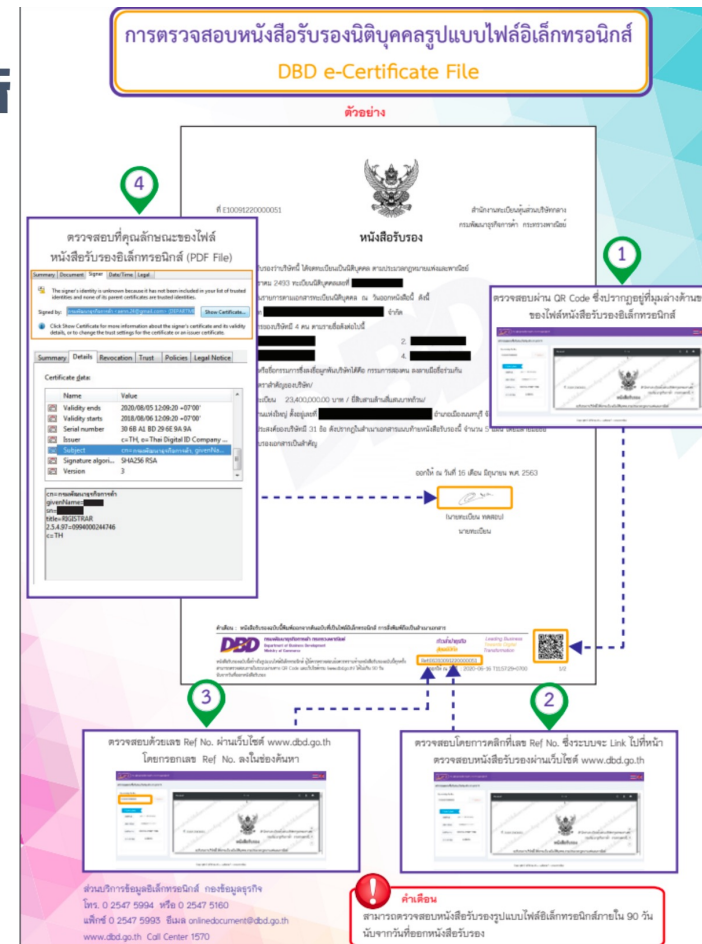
การตรวจสอบหนังสือรับรองนิติบุคคลรูปแบบไฟล์อิเล็กทรอนิกส์
DBD e-Certificate File

ตัวอย่าง

4

ตรวจสอบที่คุณลักษณะของไฟล์ หนังสือรับรองอิเล็กทรอนิกส์ (PDF File)

Summary | Document | Signer | Date/Time | Legal

The signer's identity is unknown because it has not been included in your list of trusted identities and none of its parent certificates are trusted identities.

Signed by: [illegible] Show Certificate...

Click Show Certificate for more information about the signer's certificate and its validity details, or to change the trust settings for the certificate or an issuer certificate.

Summary | Details | Revocation | Trust | Policies | Legal Notice

Certificate data:

| Name | Value |
|---|---|
| Validity ends | 2020/08/05 12:09:20 +07'00' |
| Validity starts | 2018/08/06 12:09:20 +07'00' |
| Serial number | 30 6B A1 BD 29 6E 9A 9A |
| Issuer | c=TH, o=Thai Digital ID Company ... |
| Subject | cn=กรมพัฒนาธุรกิจการค้า, givenNa... |
| Signature algori... | SHA256 RSA |
| Version | 3 |

cn=กรมพัฒนาธุรกิจการค้า
givenName=
sn=
title=RIGISTRAR
2.5.4.97=0994000244746
c=TH

ที่ E10091220000051

สำนักงานทะเบียนหุ้นส่วนบริษัทกลาง
กรมพัฒนาธุรกิจการค้า กระทรวงพาณิชย์

หนังสือรับรอง

ขอรับรองว่าบริษัทนี้ ได้จดทะเบียนเป็นนิติบุคคล ตามประมวลกฎหมายแพ่งและพาณิชย์
ทะเบียนนิติบุคคลเลขที่
จำกัด
กรรมการของบริษัทมี 4 คน ตามรายชื่อดังต่อไปนี้
2.
4.
กรรมการผู้มีอำนาจลงชื่อแทนบริษัทได้คือ กรรมการสองคน ลงลายมือชื่อร่วมกัน
23,400,000.00 บาท
สำนักงานแห่งใหญ่ ตั้งอยู่เลขที่
ออกให้ ณ วันที่ 16 เดือน มิถุนายน พ.ศ. 2563
(นายทะเบียน)
นายทะเบียน

1

ตรวจสอบผ่าน QR Code ซึ่งปรากฏอยู่ที่มุมล่างด้านขวา ของไฟล์หนังสือรับรองอิเล็กทรอนิกส์

หนังสือรับรอง

คำเตือน
DBD กรมพัฒนาธุรกิจการค้า กระทรวงพาณิชย์ Department of Business Development Ministry of Commerce
Leading Business Towards Digital Transformation
2020-06-16 11:57:29+0700
1/3

3

ตรวจสอบด้วยเลข Ref No. ผ่านเว็บไซต์ www.dbd.go.th โดยกรอกเลข Ref No. ลงในช่องค้นหา

2

ตรวจสอบโดยการคลิกที่เลข Ref No. ซึ่งระบบจะ Link ไปที่หน้าตรวจสอบหนังสือรับรองผ่านเว็บไซต์ www.dbd.go.th

ส่วนบริการข้อมูลอิเล็กทรอนิกส์ กองข้อมูลธุรกิจ
โทร. 0 2547 5994 หรือ 0 2547 5160
แฟกซ์ 0 2547 5993 อีเมล onlinedocument@dbd.go.th
www.dbd.go.th Call Center 1570

คำเตือน
สามารถตรวจสอบหนังสือรับรองรูปแบบไฟล์อิเล็กทรอนิกส์ภายใน 90 วัน นับจากวันที่ออกหนังสือรับรอง